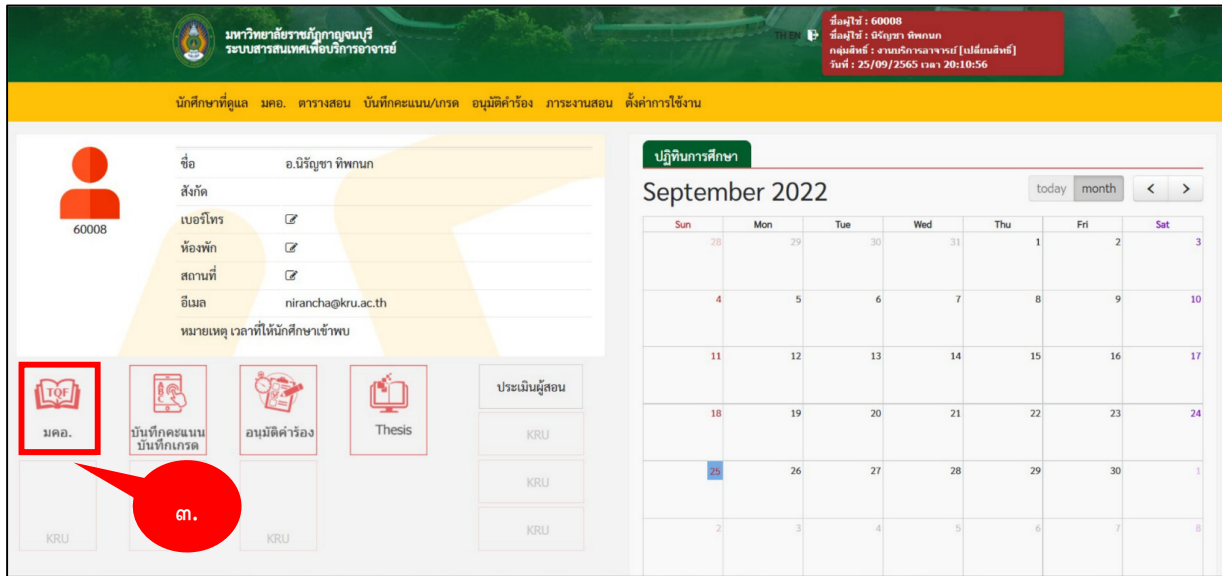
มหาวิทยาลัยราชภัฏกาญจนบุรี
ระบบสารสนเทศเพื่อบริการอาจารย์

TH EN

ชื่อผู้ใช้ : 60008
ชื่อผู้ใช้ : นิรัญชา ทิพกนก
กลุ่มสิทธิ์ : งานบริการอาจารย์ [เปลี่ยนสิทธิ์]
วันที่ : 25/09/2565 เวลา 20:10:56

นักศึกษาที่ดูแล มคอ. ตารางสอน บันทึกคะแนน/เกรด อนุมัติคำร้อง ภาระงานสอน ตั้งค่าการใช้งาน

60008

| ชื่อ | อ.นิรัญชา ทิพกนก |
|---|---|
| สังกัด | |
| เบอร์โทร | |
| ห้องพัก | |
| สถานที่ | |
| อีเมล | nirancha@kru.ac.th |
| หมายเหตุ เวลาที่ให้นักศึกษาเข้าพบ | |

TQF
มคอ.

บันทึกคะแนน
บันทึกเกรด

อนุมัติคำร้อง

Thesis

ประเมินผู้สอน

KRU

KRU

KRU

KRU

KRU

๓.

ปฏิทินการศึกษา

September 2022

today month < >

| Sun | Mon | Tue | Wed | Thu | Fri | Sat |
|---|---|---|---|---|---|---|
| 28 | 29 | 30 | 31 | 1 | 2 | 3 |
| 4 | 5 | 6 | 7 | 8 | 9 | 10 |
| 11 | 12 | 13 | 14 | 15 | 16 | 17 |
| 18 | 19 | 20 | 21 | 22 | 23 | 24 |
| 25 | 26 | 27 | 28 | 29 | 30 | 1 |
| 2 | 3 | 4 | 5 | 6 | 7 | 8 |